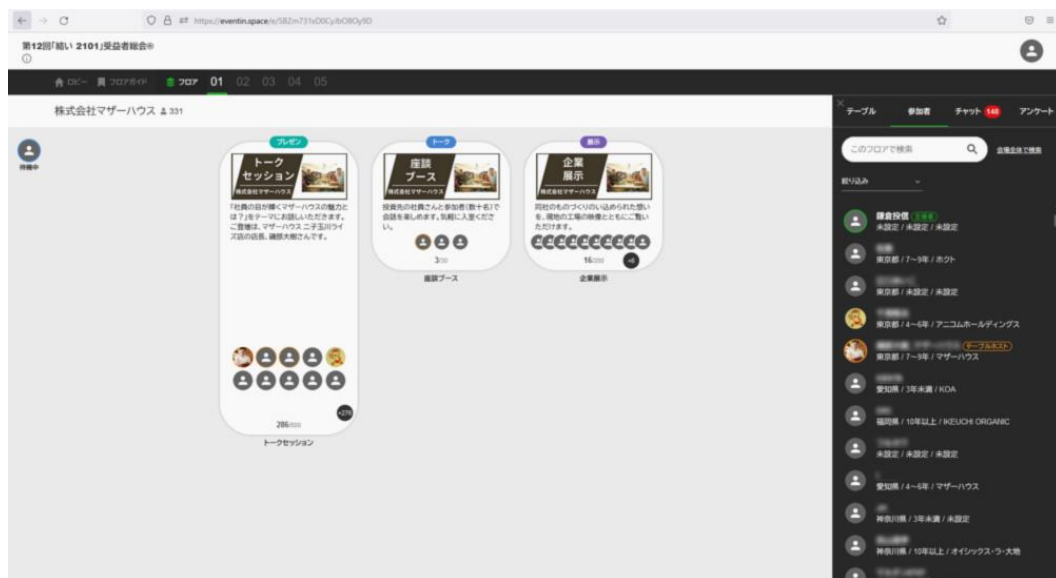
https://eventin.space/e/SBZm731sD0Cy/bO8Oy9D

第12回「結い 2101」受益者総会

ロビー フロアガイド フロア 01 02 03 04 05

株式会社マザーハウス 331

待機中

プレゼン
トーク セッション
株式会社マザーハウス
「社員の目が輝くマザーハウスの魅力とは？」をテーマにお話いただきます。ご登壇は、マザーハウス 二子玉川ライズ店の店長、磯部大樹さんです。
+276
286
トークセッション

トーク
座談 ブース
株式会社マザーハウス
投資先の社員さんと参加者(数十名)で会話を楽しめます。気軽に入室ください。
3
座談ブース

展示
企業 展示
株式会社マザーハウス
同社のものづくりの込められた想いを、現地の工場の映像とともにご覧いただけます。
+6
16
企業展示

テーブル 参加者 チャット 148 アンケート

このフロアで検索
会場全体で検索
絞り込み

鎌倉投信
未設定 / 未設定 / 未設定
東京都 / 7~9年 / ホクト
東京都 / 未設定 / 未設定
東京都 / 4~6年 / アニコムホールディングス
テーブルホスト
東京都 / 7~9年 / マザーハウス
愛知県 / 3年未満 / KOA
福岡県 / 10年以上 / IKEUCHI ORGANIC
未設定 / 未設定 / 未設定
愛知県 / 4~6年 / マザーハウス
神奈川県 / 3年未満 / 未設定
神奈川県 / 10年以上 / オイシックス・ラ・大地